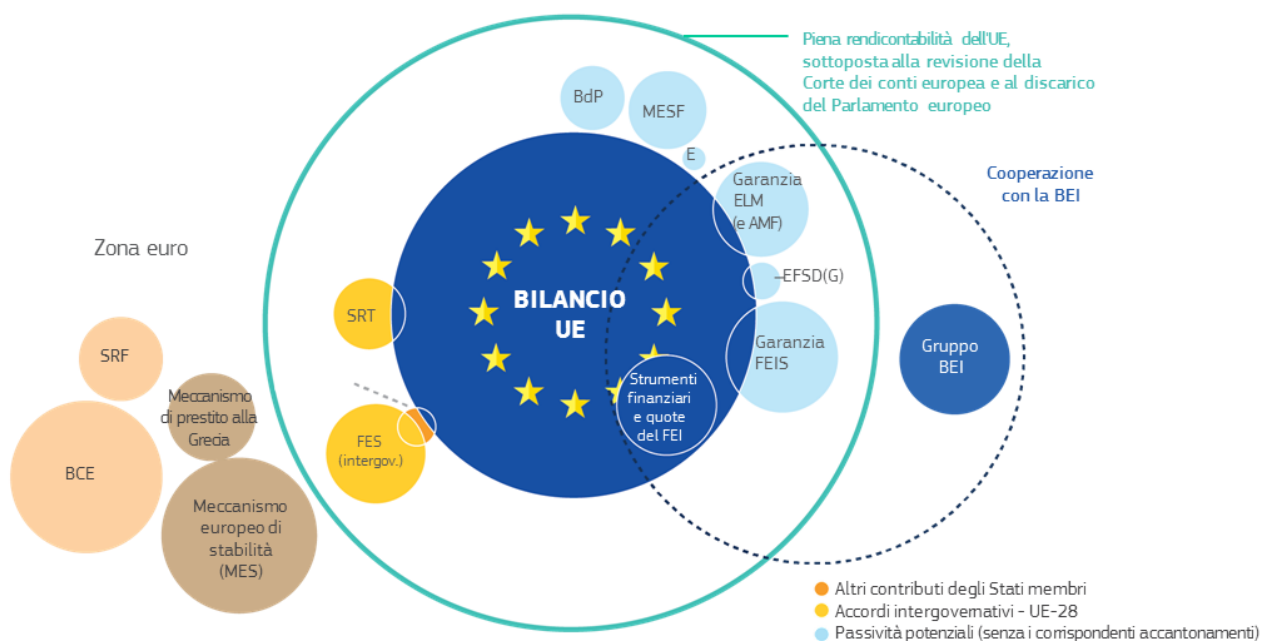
Piena rendicontabilità dell'UE, sottoposta alla revisione della Corte dei conti europea e al discarico del Parlamento europeo

BdP

MESF

E

Garanzia ELM (e AMF)

Cooperazione con la BEI

Zona euro

EFSD(G)

BILANCIO UE

SRT

Garanzia FEIS

Gruppo BEI

SRF

Meccanismo di prestito alla Grecia

Strumenti finanziari e quote del FEI

FES (intergov.)

BCE

Meccanismo europeo di stabilità (MES)

Altri contributi degli Stati membri
Accordi intergovernativi - UE-28
Passività potenziali (senza i corrispondenti accantonamenti)